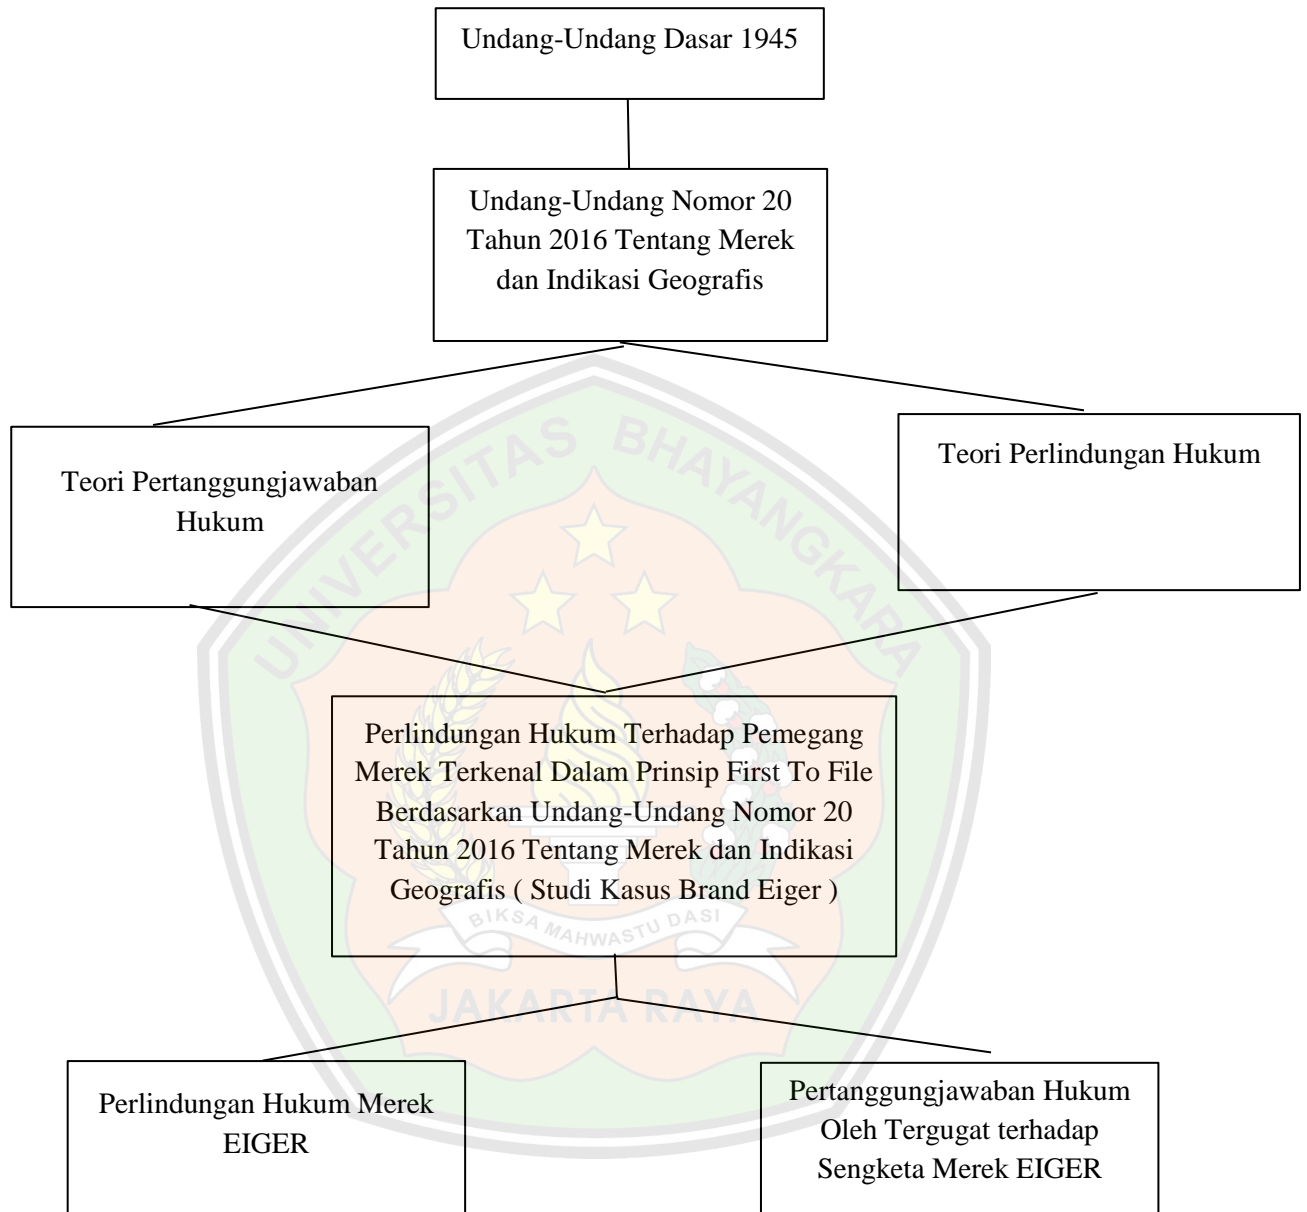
Undang-Undang Dasar 1945

Undang-Undang Nomor 20 Tahun 2016 Tentang Merek dan Indikasi Geografis

Teori Pertanggungjawaban Hukum

Teori Perlindungan Hukum

Perlindungan Hukum Terhadap Pemegang Merek Terkenal Dalam Prinsip First To File Berdasarkan Undang-Undang Nomor 20 Tahun 2016 Tentang Merek dan Indikasi Geografis ( Studi Kasus Brand Eiger )

Perlindungan Hukum Merek EIGER

Pertanggungjawaban Hukum Oleh Tergugat terhadap Sengketa Merek EIGER

UNIVERSITAS BHAYANGKARA

BIKSA MAHWASTU DASI

JAKARTA RAYA